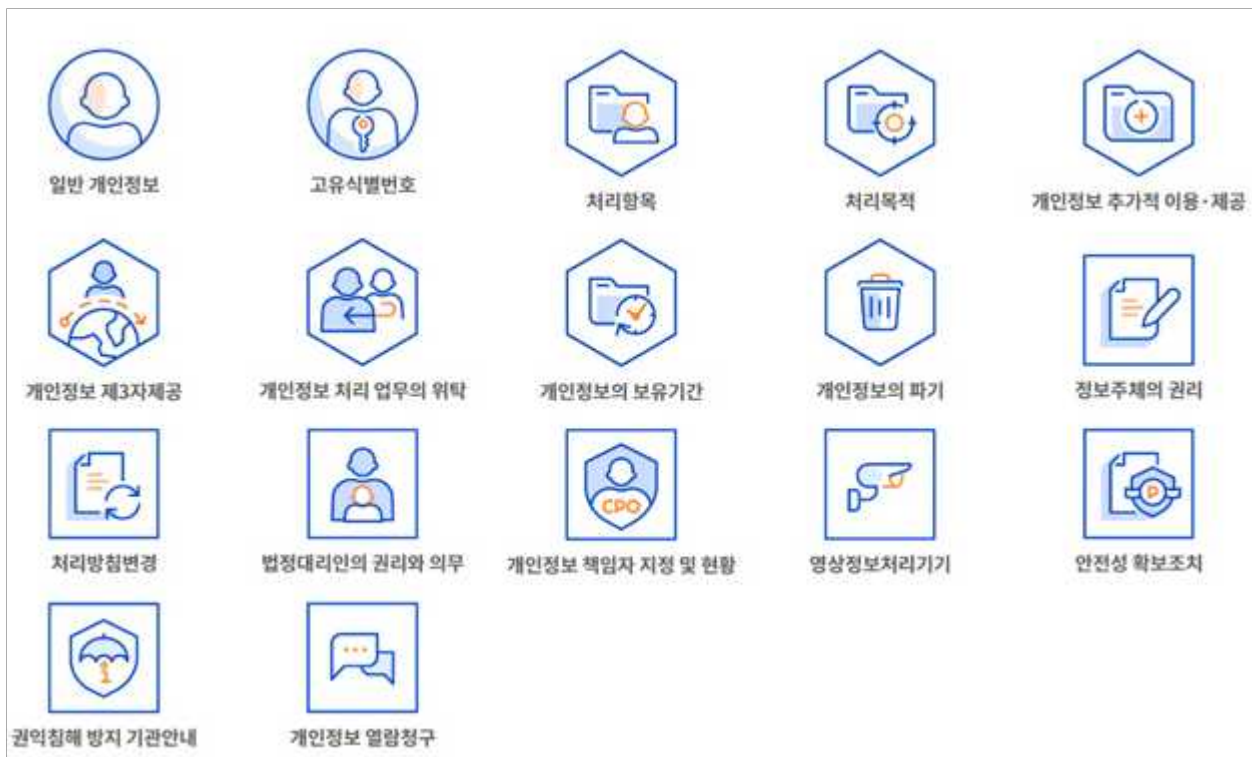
일반 개인정보

고유식별번호

처리항목

처리목적

개인정보 추가적 이용·제공

개인정보 제3자제공

개인정보 처리 업무의 위탁

개인정보의 보유기간

개인정보의 파기

정보주체의 권리

처리방침변경

법정대리인의 권리와 의무

CPO

개인정보 책임자 지정 및 현황

영상정보처리기기

P

안전성 확보조치

권익침해 방지 기관안내

개인정보 열람청구